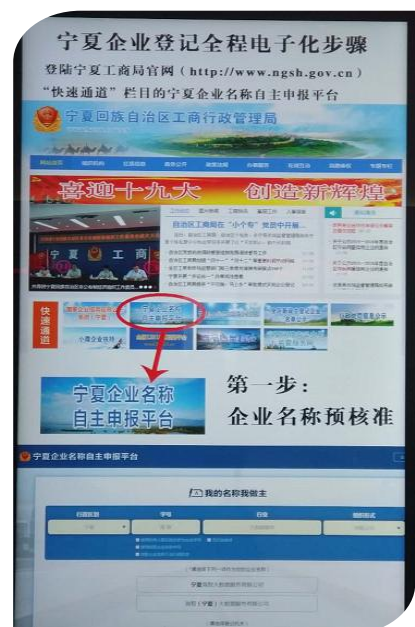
宁夏企业登记全程电子化步骤

登陆宁夏工商局官网（http://www.ngsh.gov.cn）

"快速通道"栏目的宁夏企业名称自主申报平台

宁夏回族自治区工商行政管理局

喜迎十九大　创造新辉煌

宁　夏　工　商

自治区工商局在"小个专"党员中开展

快速通道

宁夏企业名称自主申报平台

第一步：

企业名称预核准

宁夏企业名称自主申报平台

我的名称我做主

行政区划　字号　行业　组织形式

宁夏

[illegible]（宁夏）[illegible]